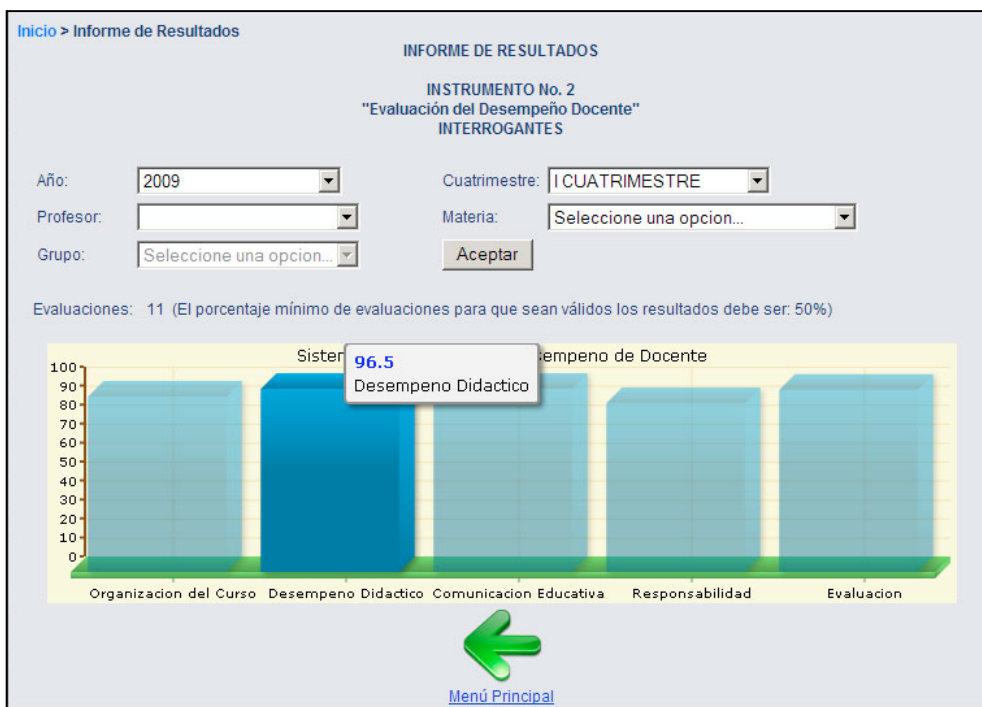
Inicio > Informe de Resultados

INFORME DE RESULTADOS

INSTRUMENTO No. 2
"Evaluación del Desempeño Docente"
INTERROGANTES

Año: 2009
Cuatrimestre: I CUATRIMESTRE
Profesor:
Materia: Seleccione una opcion...
Grupo: Seleccione una opcion...
Aceptar

Evaluaciones: 11 (El porcentaje mínimo de evaluaciones para que sean válidos los resultados debe ser: 50%)

Sister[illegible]empeno de Docente

96.5
Desempeno Didactico

100
90
80
70
60
50
40
30
20
10
0

Organizacion del Curso
Desempeno Didactico
Comunicacion Educativa
Responsabilidad
Evaluacion

Menú Principal